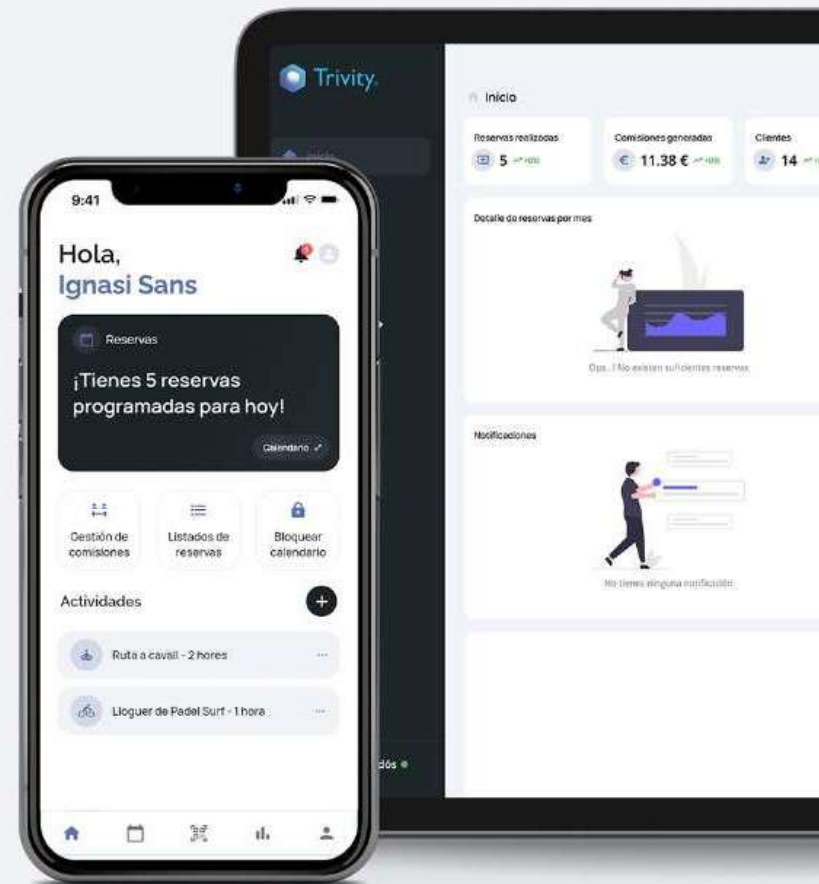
Trivity.

Inicio

Reservas realizadas
5

Comisiones generadas
€ 11.38 €

Clientes
14

Detalle de reservas por mes

Ops..! No existen suficientes reservas

Notificaciones

No tienes ninguna notificación

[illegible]dós

9:41

Hola,
Ignasi Sans

Reservas

¡Tienes 5 reservas programadas para hoy!

Calendario

Gestión de comisiones

Listados de reservas

Bloquear calendario

Actividades

Ruta a cavall - 2 hores

Lloguer de Padel Surf - 1 hora